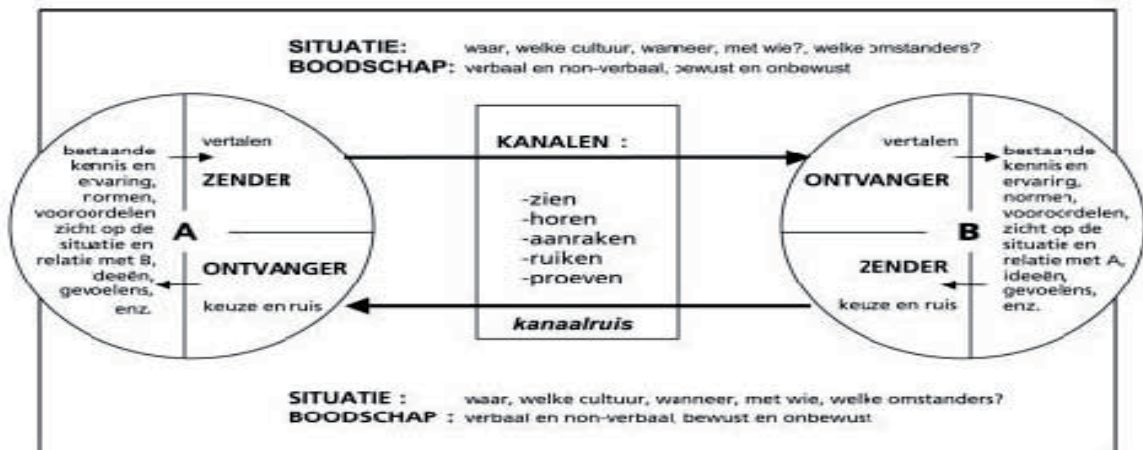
SITUATIE: waar, welke cultuur, wanneer, met wie?, welke omstanders?
BOODSCHAP: verbaal en non-verbaal, bewust en onbewust

bestaande kennis en ervaring, normen, vooroordelen zicht op de situatie en relatie met B, ideeën, gevoelens, enz.

vertalen

ZENDER

A

ONTVANGER

keuze en ruis

KANALEN :

-zien
-horen
-aanraken
-ruiken
-proeven

*kanaalruis*

vertalen

ONTVANGER

B

ZENDER

keuze en ruis

bestaande kennis en ervaring, normen, vooroordelen, zicht op de situatie en relatie met A, ideeën, gevoelens, enz.

SITUATIE : waar, welke cultuur, wanneer, met wie, welke omstanders?
BOODSCHAP : verbaal en non-verbaal, bewust en onbewust